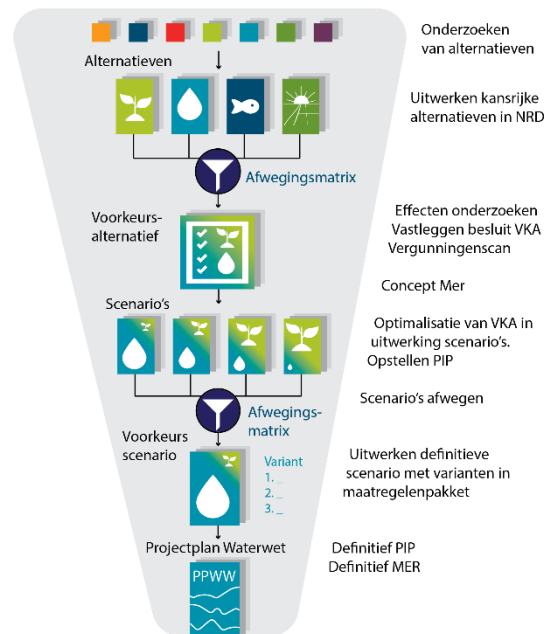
Alternatieven

Afwegingsmatrix

Voorkeurs-alternatief

Scenario's

Afwegings-matrix

Voorkeurs scenario

Variant
1. _
2. _
3. _

Projectplan Waterwet

PPWW

Onderzoeken van alternatieven

Uitwerken kansrijke alternatieven in NRD

Effecten onderzoeken
Vastleggen besluit VKA
Vergunningenscan

Concept Mer

Optimalisatie van VKA in uitwerking scenario's.
Opstellen PIP

Scenario's afwegen

Uitwerken definitieve scenario met varianten in maatregelenpakket

Definitief PIP
Definitief MER